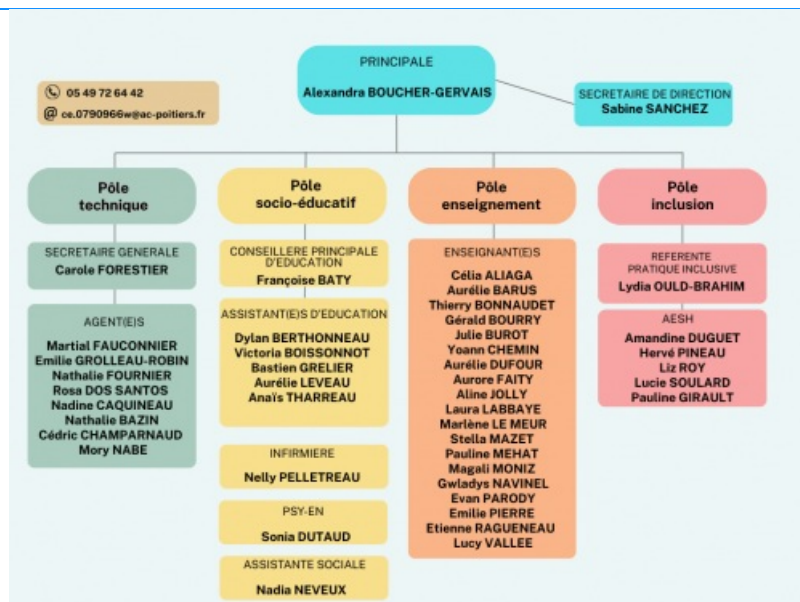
PRINCIPALE
Alexandra BOUCHER-GERVAIS

05 49 72 64 42
ce.0790966w@ac-poitiers.fr

SECRETAIRE DE DIRECTION
Sabine SANCHEZ

Pôle technique

SECRETAIRE GENERALE
Carole FORESTIER

AGENT(E)S
Martial FAUCONNIER
Emilie GROLLEAU-ROBIN
Nathalie FOURNIER
Rosa DOS SANTOS
Nadine CAQUINEAU
Nathalie BAZIN
Cédric CHAMPARNAUD
Mory NABE

Pôle socio-éducatif

CONSEILLERE PRINCIPALE D'EDUCATION
Françoise BATY

ASSISTANT(E)S D'EDUCATION
Dylan BERTHONNEAU
Victoria BOISSONNOT
Bastien GRELIER
Aurélie LEVEAU
Anaïs THARREAU

INFIRMIERE
Nelly PELLETREAU

PSY-EN
Sonia DUTAUD

ASSISTANTE SOCIALE
Nadia NEVEUX

Pôle enseignement

ENSEIGNANT(E)S
Célia ALIAGA
Aurélie BARUS
Thierry BONNAUDET
Gérald BOURRY
Julie BUROT
Yoann CHEMIN
Aurélie DUFOUR
Aurore FAITY
Aline JOLLY
Laura LABBAYE
Marlène LE MEUR
Stella MAZET
Pauline MEHAT
Magali MONIZ
Gwladys NAVINEL
Evan PARODY
Emilie PIERRE
Etienne RAGUENEAU
Lucy VALLEE

Pôle inclusion

REFERENTE PRATIQUE INCLUSIVE
Lydia OULD-BRAHIM

AESH
Amandine DUGUET
Hervé PINEAU
Liz ROY
Lucie SOULARD
Pauline GIRAULT